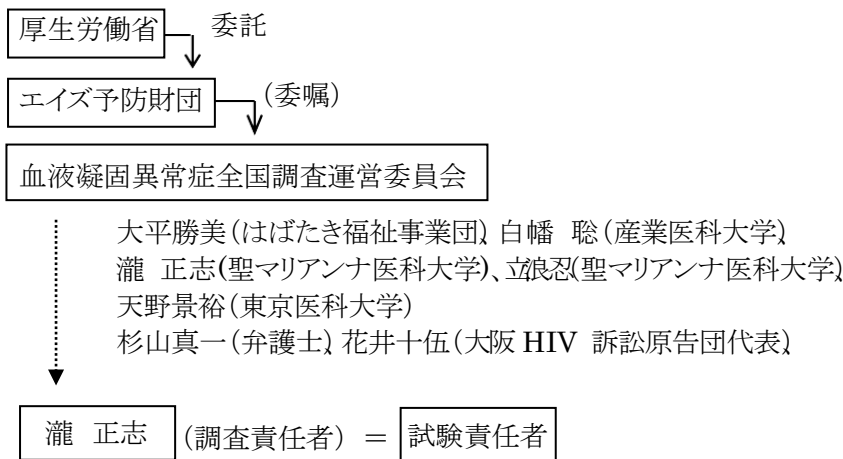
厚生労働省
委託
エイズ予防財団
（委嘱）
血液凝固異常症全国調査運営委員会

大平勝美（はばたき福祉事業団）、白幡　聡（産業医科大学）、
瀧　正志（聖マリアンナ医科大学）、立浪忍（聖マリアンナ医科大学）、
天野景裕（東京医科大学）
杉山真一（弁護士）、花井十伍（大阪 HIV 訴訟原告団代表）

瀧　正志
（調査責任者）＝
試験責任者